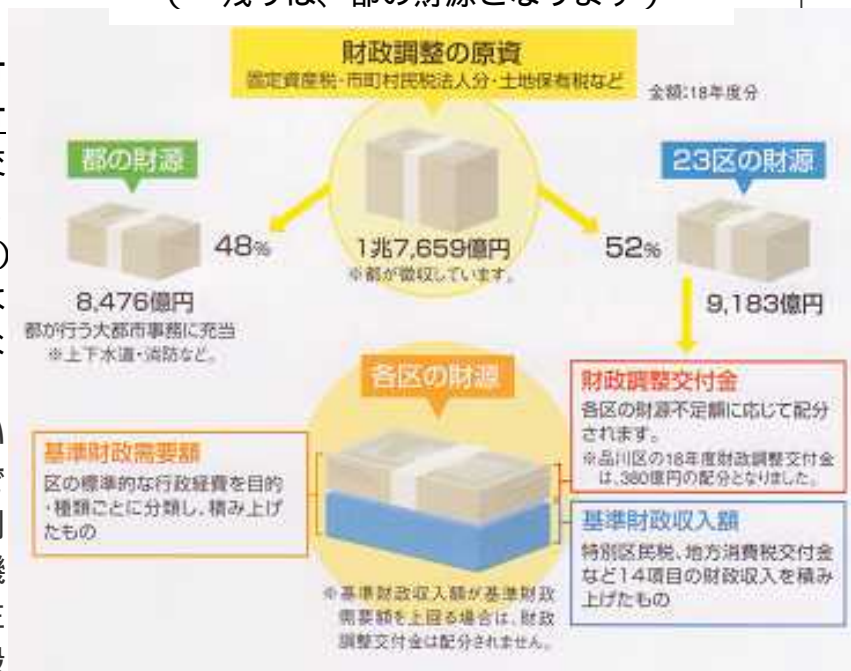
（　残りは、都の財源となります）

財政調整の原資
固定資産税・市町村民税法人分・土地保有税など

金額:18年度分

都の財源

48%

1兆7,659億円
※都が徴収しています。

52%

23区の財源

8,476億円
都が行う大都市事務に充当
※上下水道・消防など。

9,183億円

各区の財源

財政調整交付金
各区の財源不足額に応じて配分されます。
※品川区の18年度財政調整交付金は、380億円の配分となりました。

基準財政需要額
区の標準的な行政経費を目的・種類ごとに分類し、積み上げたもの

基準財政収入額
特別区民税、地方消費税交付金など14項目の財政収入を積み上げたもの

※基準財政収入額が基準財政需要額を上回る場合は、財政調整交付金は配分されません。